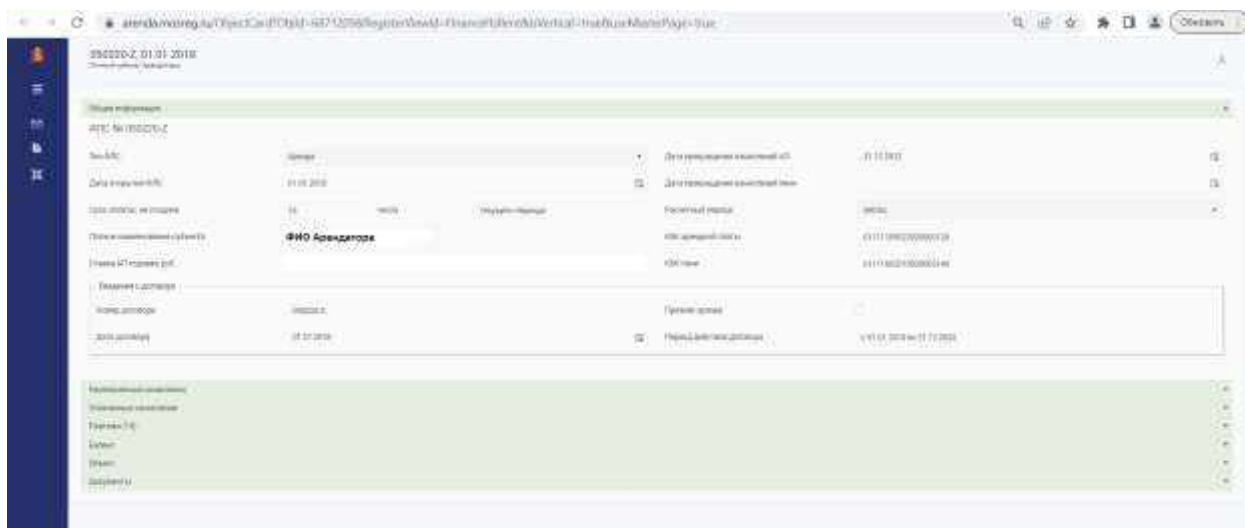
arenda.mosreg.ru/ObjectCard?ObjId=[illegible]

Обновить

350020-Z, 01.01.2018
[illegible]

Общая информация

ИЛС № 350020-Z

Тип ИЛС | Аренда
Дата открытия ИЛС | 01.01.2018
Срок оплаты, не позднее | 10 | число | текущего периода
Полное наименование субъекта | ФИО Арендатора
Отметка АП торговых ИзЛ

Дата превращения начислений п/б | 31.12.2022
Дата превращения начислений пени
Расчетный период | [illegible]
КБК арендной платы | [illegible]
КБК пени | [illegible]

Сведения о договоре
Номер договора | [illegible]
Дата договора | 01.01.2018
Признак архива
Период действия договора | с 01.01.2018 по 31.12.2022

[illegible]
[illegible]
Платежи ГИС
Баланс
Объект
Документы